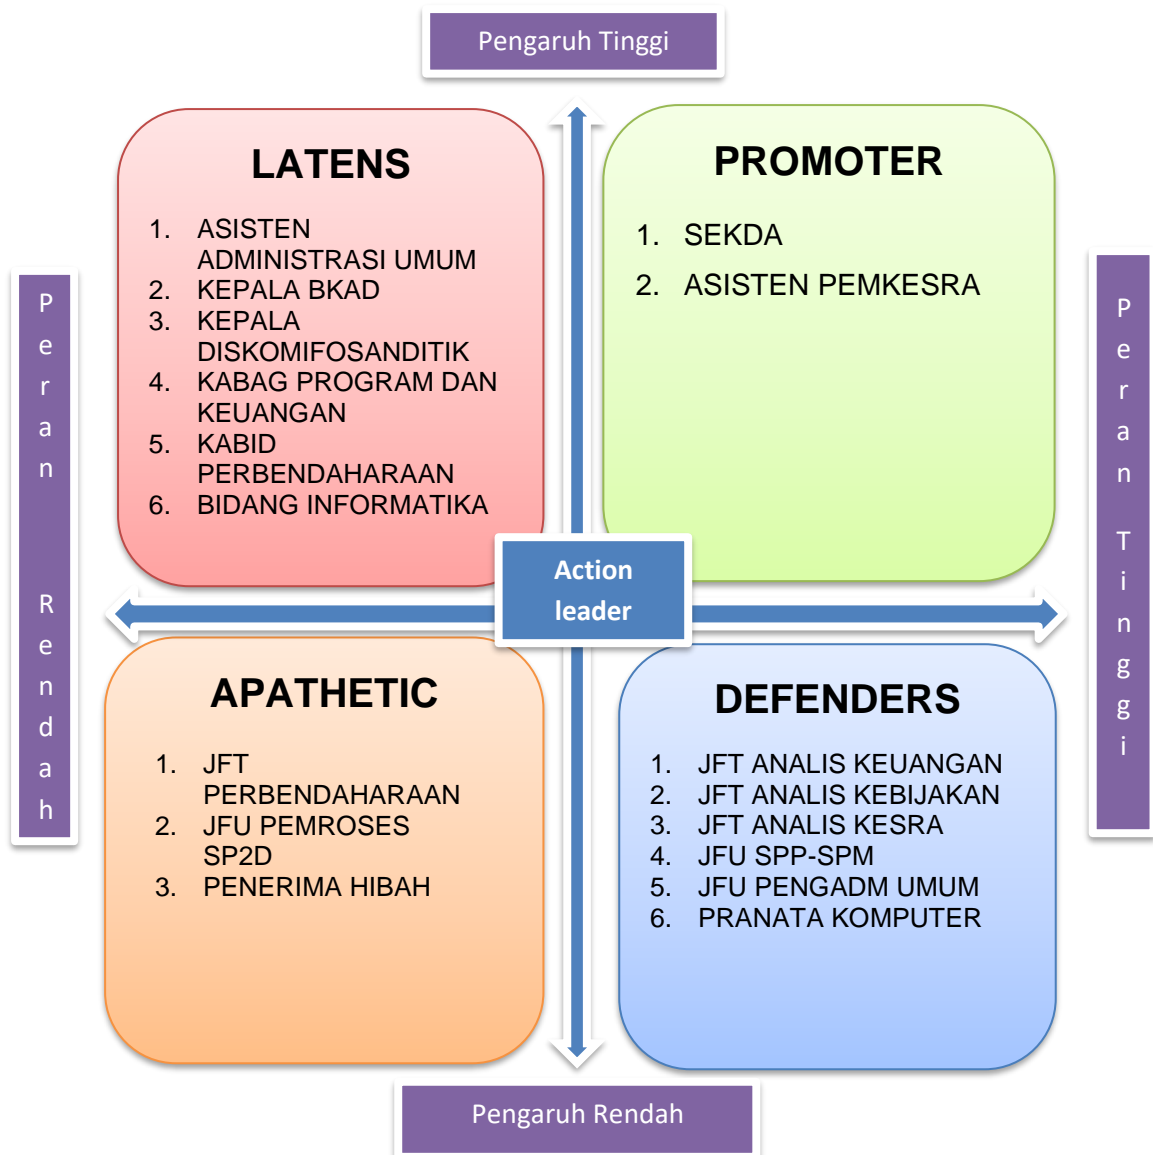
Pengaruh Tinggi

Peran Rendah

LATENS

1. ASISTEN ADMINISTRASI UMUM
2. KEPALA BKAD
3. KEPALA DISKOMIFOSANDITIK
4. KABAG PROGRAM DAN KEUANGAN
5. KABID PERBENDAHARAAN
6. BIDANG INFORMATIKA

PROMOTER

1. SEKDA
2. ASISTEN PEMKESRA

Peran Tinggi

Action leader

APATHETIC

1. JFT PERBENDAHARAAN
2. JFU PEMROSES SP2D
3. PENERIMA HIBAH

DEFENDERS

1. JFT ANALIS KEUANGAN
2. JFT ANALIS KEBIJAKAN
3. JFT ANALIS KESRA
4. JFU SPP-SPM
5. JFU PENGADM UMUM
6. PRANATA KOMPUTER

Pengaruh Rendah